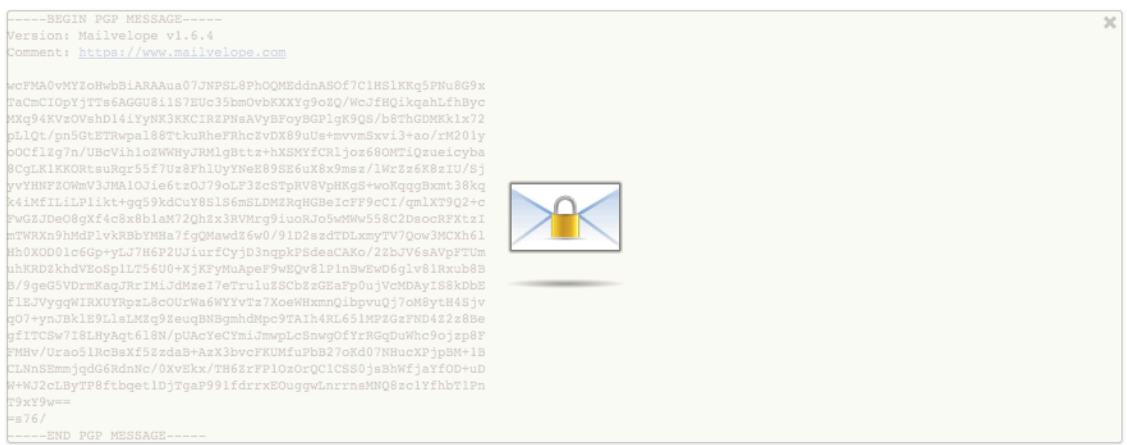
-----BEGIN PGP MESSAGE-----
Version: Mailvelope v1.6.4
Comment: https://www.mailvelope.com

wcFMA0vMYZoHwbBiARAAua07JNPSL8PhOQMEddnASOf7C1HSlKKq5PNu8G9x
TaCmCIOpYjTTs6AGGU8i1S7EUc35bmOvbKXXYg9oZQ/WcJfHQikqahLfhByc
MXq94KVzOVshD14iYyNK3KKCIRZPNsAVyBFoyBGPlgK9QS/b8ThGDMKk1x72
pLlQt/pn5GtETRwpal88TtkuRheFRhcZvDX89uUs+mvvmSxvi3+ao/rM201y
oOCflZg7n/UBcVih1oZWWHyJRMlgBttz+hXSMYfCRljoz68OMTiQzueicyba
8CgLKlKKORtsuRgr55f7Uz8Fh1UyYNeE89SE6uX8x9msz/lWrZz6K8zIU/Sj
yvYHMFZOWmV3JMA1OJie6tzOJ79oLF3ZcSTpRV8VpHKgS+woKqqgBxmt38kq
k4iMfILiLP1ikt+gq59kdCuY8Sl56mSLDMZRqHGBeIcFF9cCI/qmlXT9Q2+c
FwGZJDeO8gXf4c8x8b1aM72GhZx3RVMrg9iuoRJo5wMWw558C2DsocRFXtzI
mTWRXn9hMdPlvkRBbYMHa7fgQMawdZ6w0/91D2szdTDLxmyTV7Qow3MCXh61
Hh0XOD01c6Gp+yLJ7H6P2UJiurfCyjD3nqpkPSdeaCAKo/2ZbJV6sAVpFTUm
uhKRDZkhdVEoSp1LT56U0+XjKFyMuApeF9wEQv8lP1nBwEwD6glv81Rxub8B
B/9geG5VDrmKagJRrIMiJdMzeI7eTruluZSCbZzGEaFp0ujVcMDAyIS8kDbE
flBJVygqWIRXUYRpzL8cOUrWa6WYYvTz7XoeWHxmnQibpvuQj7oM8ytH4Sjv
qO7+ynJBk1E9LlsLMZq9ZeuqBNSgmhdMpc9TAIh4RL651MPZGzFND4Z2z8Be
gfITCSw7I8LHyAqt618N/pUAcYeCYmiJmwpLcSnwgOfYrRGqDuWhc9ojzp8F
FMHv/Urao51RcBsXf5ZzdaB+AzX3bvcFKUMfuPbB27oKd07NHucXPjpBM+1B
CLNnSEmmjqdG6RdnNc/0XvEkx/TH6ZrFP1OzOrQC1CSS0jsBhWfjaYfOD+uD
W+WJ2cLByTP8ftbqet1DjTgaP991fdrrxEOuggwLnrrnsMNQ8zc1YfhbT1Pn
T9xY9w==
=s76/
-----END PGP MESSAGE-----